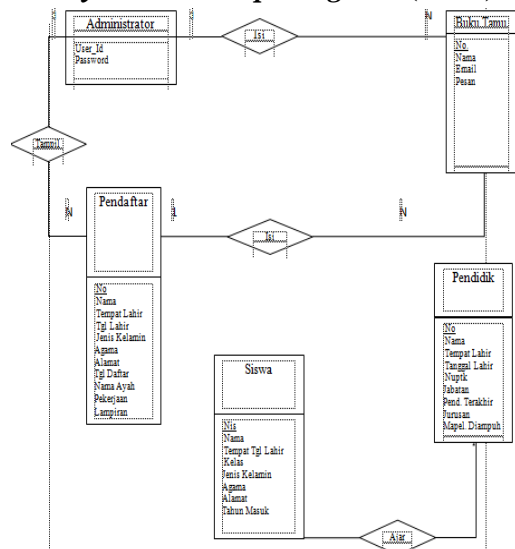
Administrator

User_Id
Password

Isi

N

Buku Tamu

No
Nama
Email
Pesan

Tamu

N

Pendaftar

1

Isi

N

No
Nama
Tempat Lahir
Tgl Lahir
Jenis Kelamin
Agama
Alamat
Tgl Daftar
Nama Ayah
Pekerjaan
Lampiran

Pendidik

No
Nama
Tempat Lahir
Tanggal Lahir
Nuptk
Jabatan
Pend. Terakhir
Jurusan
Mapel Diampuh

Siswa

Nis
Nama
Tempat Tgl Lahir
Kelas
Jenis Kelamin
Agama
Alamat
Tahun Masuk

Ajar